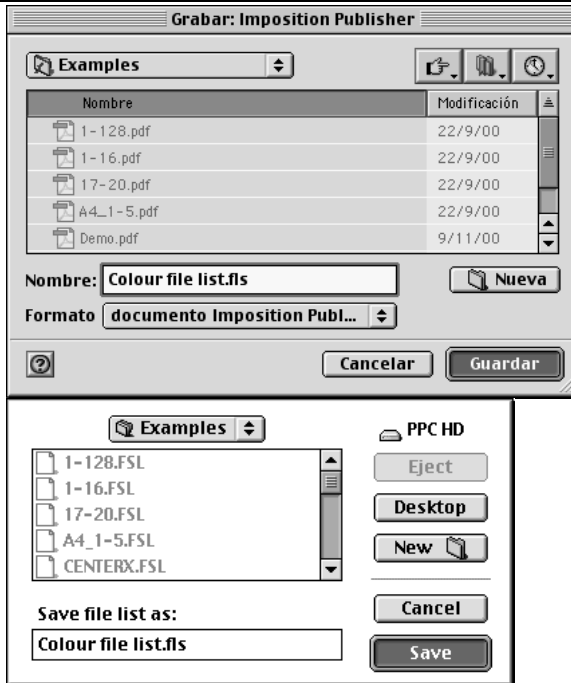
Grabar: Imposition Publisher

Examples

| Nombre | Modificación |
|---|---|
| 1-128.pdf | 22/9/00 |
| 1-16.pdf | 22/9/00 |
| 17-20.pdf | 22/9/00 |
| A4_1-5.pdf | 22/9/00 |
| Demo.pdf | 9/11/00 |

Nombre: Colour file list.fls

Nueva

Formato documento Imposition Publ...

Cancelar

Guardar

Examples

PPC HD

1-128.FSL
1-16.FSL
17-20.FSL
A4_1-5.FSL
CENTERX.FSL

Eject

Desktop

New

Save file list as:

Colour file list.fls

Cancel

Save